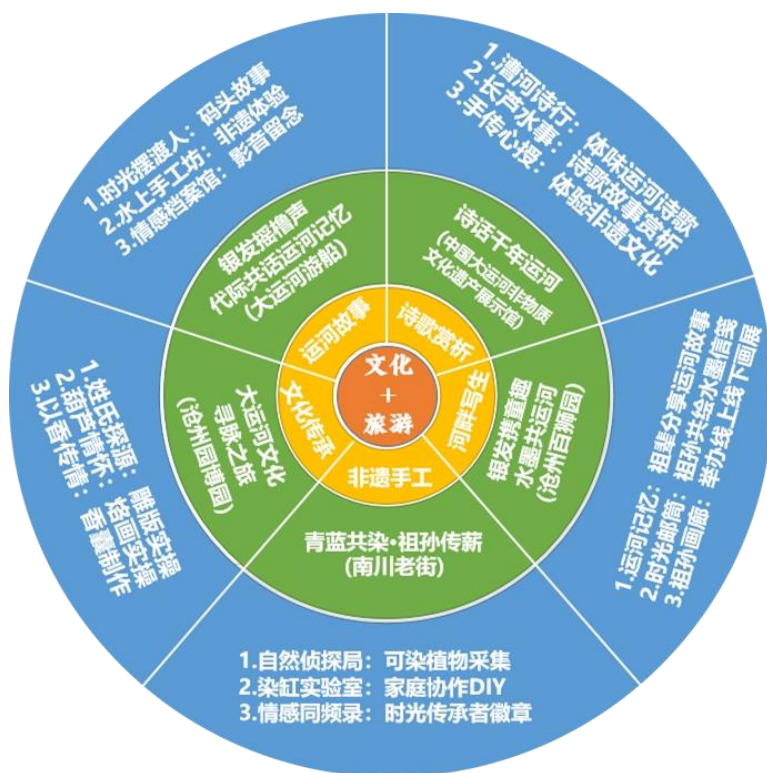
文化
+
旅游

运河故事
诗歌赏析
河畔写生
非遗手工
文化传承

银发摇橹声
代际共话运河记忆
(大运河游船)

1.时光摆渡人：码头故事
2.水上手工坊：非遗体验
3.情感档案馆：影音留念

诗话千年运河
(中国大运河非物质文化遗产展示馆)

1.漕河诗行：体味运河诗歌
2.长卢水事：诗歌故事赏析
3.手传心授：体验非遗文化

银发携童趣
水墨共运河
(沧州百狮园)

1.运河记忆：祖辈分享运河故事
2.时光邮简：祖孙共绘水墨信笺
3.祖孙画廊：举办线上线下画展

青蓝共染·祖孙传薪
(南川老街)

1.自然侦探局：可染植物采集
2.染缸实验室：家庭协作DIY
3.情感同频录：时光传承者徽章

大运河文化
寻脉之旅
(沧州园博园)

1.姓氏探源：雕版实操
2.葫芦情怀：烙画实操
3.以香传情：香囊制作